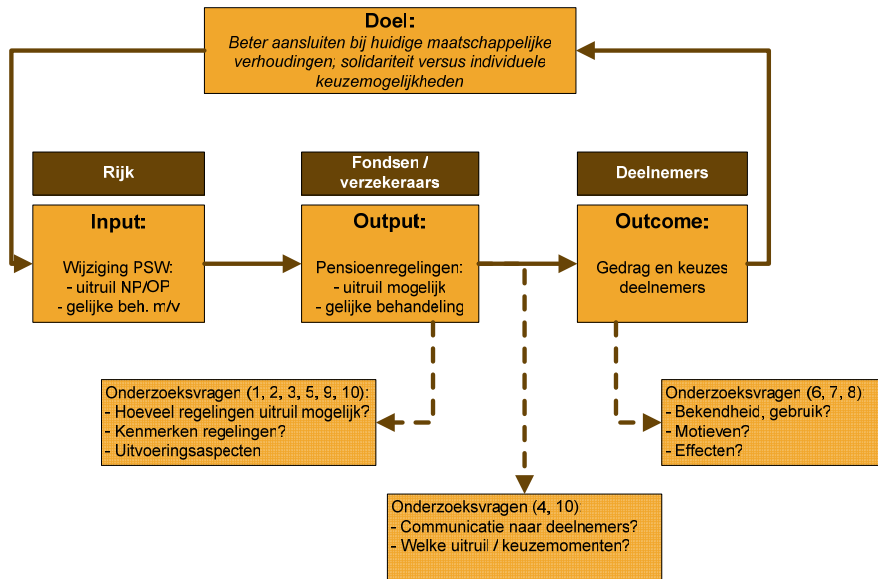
Doel:
Beter aansluiten bij huidige maatschappelijke verhoudingen, solidariteit versus individuele keuzemogelijkheden

Rijk

Fondsen / verzekeraars

Deelnemers

Input:
Wijziging PSW:
- uitruil NP/OP
- gelijke beh. m/v

Output:
Pensioenregelingen:
- uitruil mogelijk
- gelijke behandeling

Outcome:
Gedrag en keuzes deelnemers

Onderzoeksvragen (1, 2, 3, 5, 9, 10):
- Hoeveel regelingen uitruil mogelijk?
- Kenmerken regelingen?
- Uitvoeringsaspecten

Onderzoeksvragen (6, 7, 8)
- Bekendheid, gebruik?
- Motieven?
- Effecten?

Onderzoeksvragen (4, 10)
- Communicatie naar deelnemers?
- Welke uitruil / keuzemomenten?